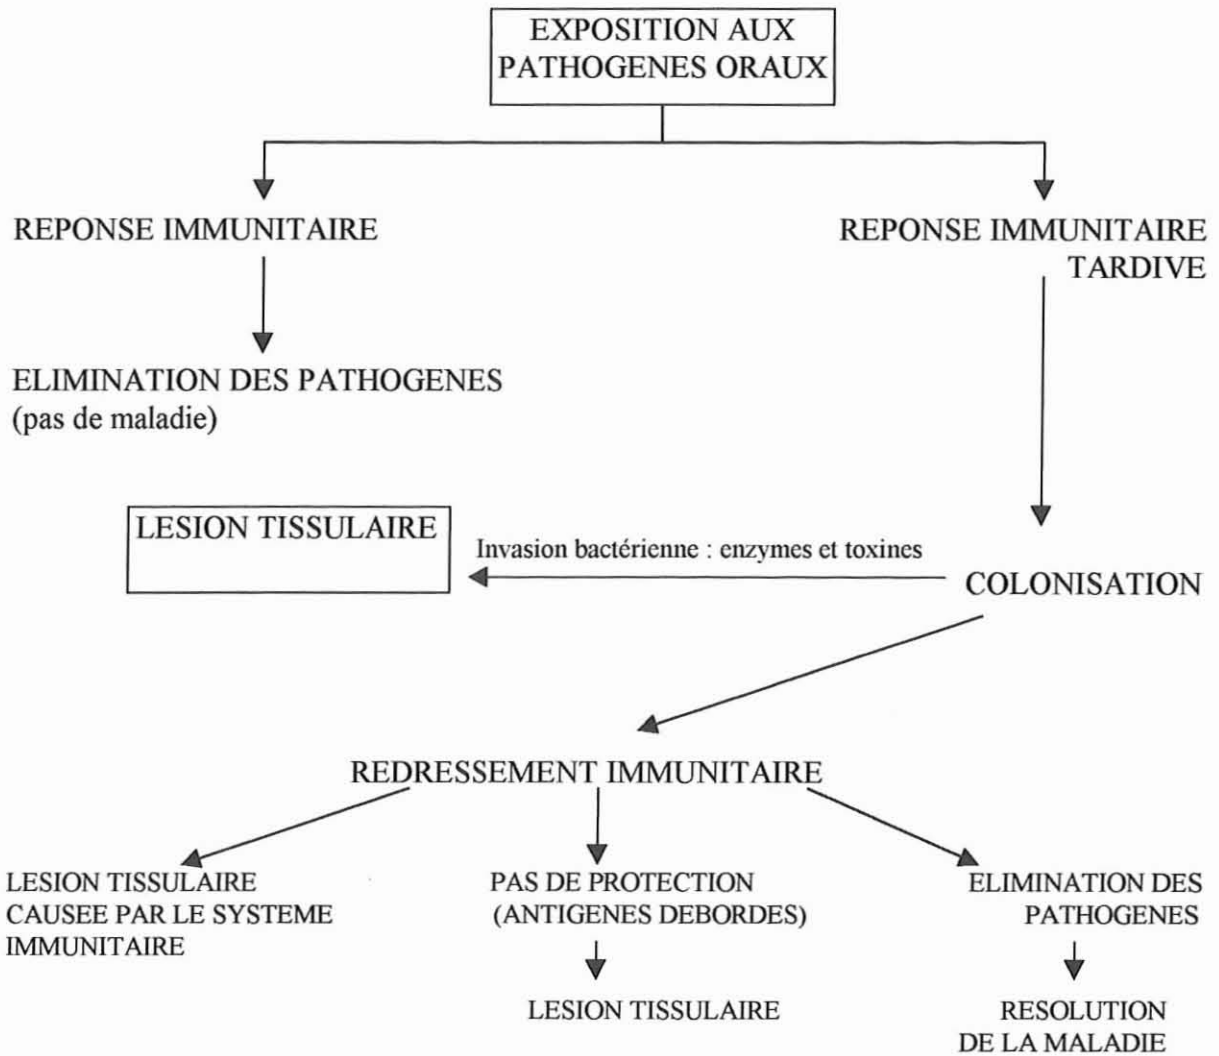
EXPOSITION AUX PATHOGENES ORAUX

REPONSE IMMUNITAIRE

REPONSE IMMUNITAIRE TARDIVE

ELIMINATION DES PATHOGENES
(pas de maladie)

LESION TISSULAIRE

Invasion bactérienne : enzymes et toxines

COLONISATION

REDRESSEMENT IMMUNITAIRE

LESION TISSULAIRE CAUSEE PAR LE SYSTEME IMMUNITAIRE

PAS DE PROTECTION (ANTIGENES DEBORDES)

LESION TISSULAIRE

ELIMINATION DES PATHOGENES

RESOLUTION DE LA MALADIE